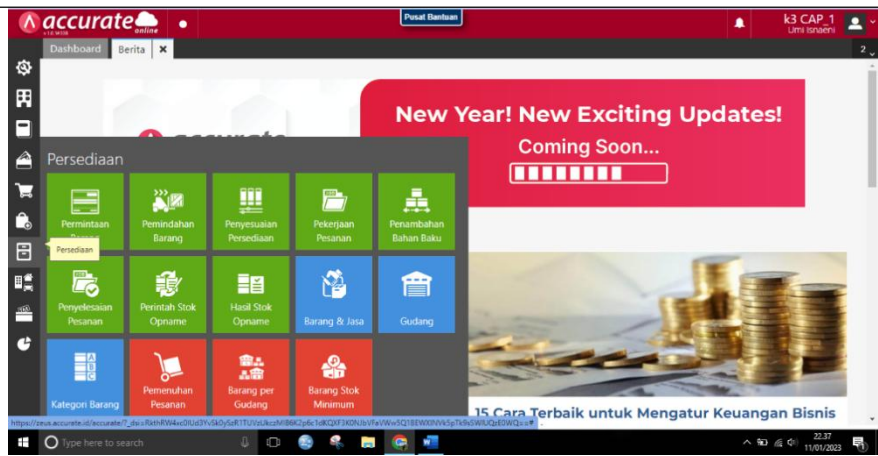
accurate online
v.1.0.9038

Pusat Bantuan

k3 CAP_1
Umi Isnaeni

Dashboard
Berita

New Year! New Exciting Updates!
Coming Soon...

Persediaan

Permintaan Barang
Persediaan
Pemindahan Barang
Penyesuaian Persediaan
Pekerjaan Pesanan
Penambahan Bahan Baku
Penyelesaian Pesanan
Perintah Stok Opname
Hasil Stok Opname
Barang & Jasa
Gudang
Kategori Barang
Pemenuhan Pesanan
Barang per Gudang
Barang Stok Minimum

15 Cara Terbaik untuk Mengatur Keuangan Bisnis

https://zeus.accurate.id/accurate/?_dsi=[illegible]

Type here to search

22.37
11/01/2023